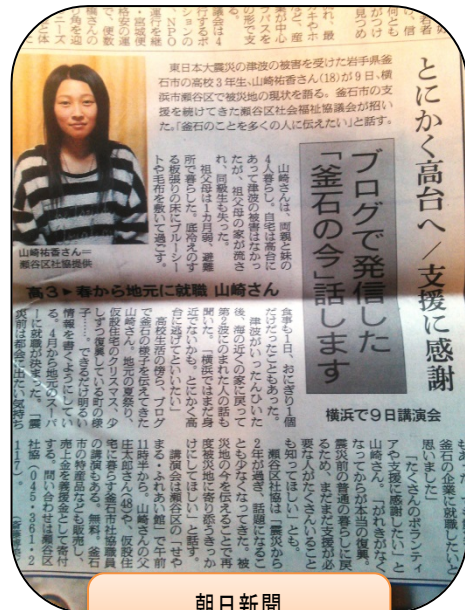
とにかく高台へ／支援に感謝

ブログで発信した「釜石の今」話します

横浜で9日講演会

東日本大震災の津波の被害を受けた岩手県釜石市の高校3年生、山崎祐香さん(18)が9日、横浜市瀬谷区で被災地の現状を語る。釜石市の支援を続けてきた瀬谷区社会福祉協議会が招いた。「釜石のことを多くの人に伝えたい」と話す。

山崎さんは、両親と妹の4人暮らし。自宅は高台にあって津波の被害はなかったが、祖父母の家が流された。同級生も失った。祖父母は1カ月間、避難所で暮らした。底冷えのする板張りの床にブルーシートや毛布を敷いて過ごす。

食事も1日、おにぎり1個だけだったこともあった。

津波がいったん引いた後、海の近くの家に戻って2波にのまれた人の話も聞いた。「津波はまた来る。とにかく高台に逃げることを」

高3 春から地元に就職 山崎さん

高校生活の傍ら、ブログで釜石の様子を伝えてきた山崎さん。地元の様子、仮設住宅のクリスマス、少しずつ復興している町の様子などを発信。「できるだけ明るい情報を書くようにしている」。4月から地元のスーパーに就職が決まった。「震災前は都会に出たい気持ち

もあった。でも今は釜石の企業に就職したいと思いました」

「たくさんのボランティアや支援に感謝したい」と山崎さん。「がれきがなくなって町は一見、本当の復興。震災前の普通の暮らしに戻るため、まだまだ支援が必要な人がたくさんいることも知ってほしい」とも。

瀬谷区社協は「震災から2年が過ぎ、話題になることも少なくなってきた。被災地の今を伝えることで、再度被災地に寄り添うきっかけにしてほしい」と話す。

講演会は瀬谷区の「せや歌・ふれあい館」で午前11時半から。山崎さんの父庄太郎さん(46)や、仮設住宅に暮らす釜石市生協員の講演もある。無料。釜石市の特産品なども販売し、売上金を義援金として寄付する。問い合わせは瀬谷区社協(045・361・2117)へ。

山崎祐香さん＝瀬谷区社協提供

朝日新聞